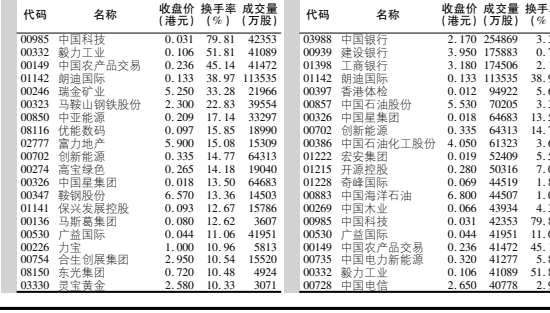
| 代码 | 名称 | 收盘价（港元） | 换手率（%） | 成交量（万股） |
|---|---|---|---|---|
| 00985 | 中国科技 | 0.031 | 79.81 | 42353 |
| 00332 | 毅力工业 | 0.106 | 51.81 | 41089 |
| 00149 | 中国农产品交易 | 0.236 | 45.14 | 41472 |
| 01142 | 朗迪国际 | 0.133 | 38.97 | 113535 |
| 00246 | 瑞金矿业 | 5.250 | 33.28 | 21966 |
| 00323 | 马鞍山钢铁股份 | 2.300 | 22.83 | 39554 |
| 00850 | 中亚能源 | 0.209 | 17.14 | 33297 |
| 08116 | 优能数码 | 0.097 | 15.85 | 18990 |
| 02777 | 富力地产 | 5.900 | 15.08 | 15309 |
| 00702 | 创新能源 | 0.335 | 14.77 | 64313 |
| 00264 | 高宝绿色 | 0.265 | 14.18 | 19040 |
| 00326 | 中国星集团 | 0.018 | 13.50 | 64683 |
| 00347 | 鞍钢股份 | 6.570 | 13.36 | 14503 |
| 01141 | 保兴发展控股 | 0.093 | 12.67 | 15786 |
| 00136 | 马斯葛集团 | 0.080 | 12.62 | 3607 |
| 00530 | 广益国际 | 0.044 | 11.06 | 41951 |
| 00226 | 力宝 | 1.000 | 10.96 | 5813 |
| 00754 | 合生创展集团 | 2.950 | 10.54 | 15520 |
| 08150 | 东光集团 | 0.720 | 10.48 | 4924 |
| 03330 | 灵宝黄金 | 2.580 | 10.33 | 3071 |

| 代码 | 名称 | 收盘价（港元） | 成交量（万股） | 换手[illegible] |
|---|---|---|---|---|
| 03988 | 中国银行 | 2.170 | 254869 | 3.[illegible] |
| 00939 | 建设银行 | 3.950 | 175883 | 0.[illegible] |
| 01398 | 工商银行 | 3.180 | 174506 | 2.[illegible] |
| 01142 | 朗迪国际 | 0.133 | 113535 | 38.9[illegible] |
| 00154 | 香港体检 | 0.012 | 94922 | 5.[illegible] |
| 00857 | 中国石油股份 | 5.530 | 70205 | 3.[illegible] |
| 00326 | 中国星集团 | 0.018 | 64683 | 13.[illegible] |
| 00702 | 创新能源 | 0.335 | 64313 | 14.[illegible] |
| 00386 | 中国石油化工股份 | 4.050 | 61323 | 3.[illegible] |
| 01222 | 宏安集团 | 0.019 | 52409 | 5.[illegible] |
| 01215 | 开源控股 | 0.280 | 50316 | 7.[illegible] |
| 01228 | 奇峰国际 | 0.069 | 44519 | 1.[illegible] |
| 00883 | 中国海洋石油 | 6.800 | 44507 | 1.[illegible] |
| 00269 | 中国木业 | 0.066 | 43934 | 4.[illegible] |
| 00985 | 中国科技 | 0.031 | 42353 | 79.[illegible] |
| 00530 | 广益国际 | 0.044 | 41951 | 11.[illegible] |
| 00149 | 中国农产品交易 | 0.236 | 41472 | 45.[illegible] |
| 00735 | 中国电力新能源 | 0.320 | 41277 | 5.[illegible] |
| 00332 | 毅力工业 | 0.106 | 41089 | 51.8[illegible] |
| 00728 | 中国电信 | 2.650 | 40778 | 2.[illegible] |